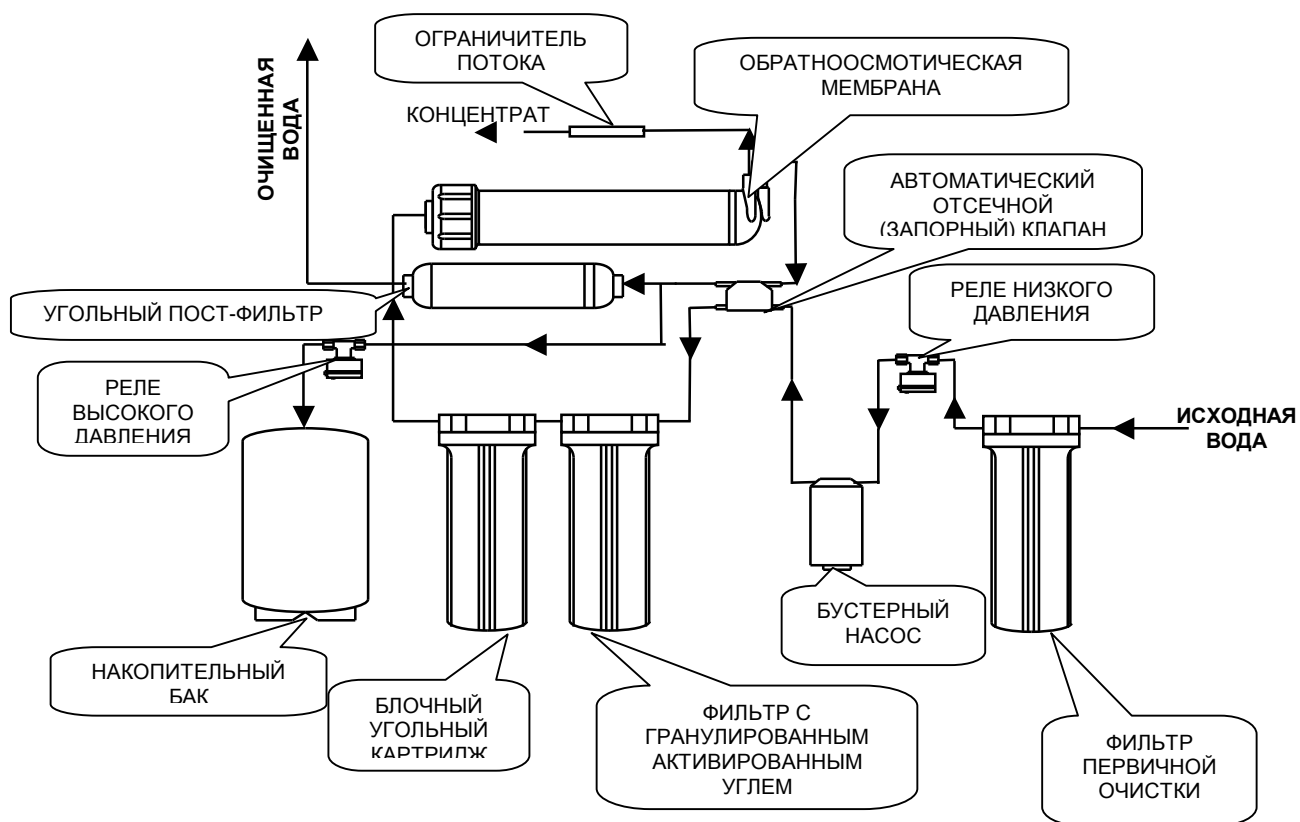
ОЧИЩЕННАЯ ВОДА

ОГРАНИЧИТЕЛЬ ПОТОКА

ОБРАТНООСМОТИЧЕСКАЯ МЕМБРАНА

КОНЦЕНТРАТ

АВТОМАТИЧЕСКИЙ ОТСЕЧНОЙ (ЗАПОРНЫЙ) КЛАПАН

УГОЛЬНЫЙ ПОСТ-ФИЛЬТР

РЕЛЕ НИЗКОГО ДАВЛЕНИЯ

РЕЛЕ ВЫСОКОГО ДАВЛЕНИЯ

ИСХОДНАЯ ВОДА

БУСТЕРНЫЙ НАСОС

НАКОПИТЕЛЬНЫЙ БАК

БЛОЧНЫЙ УГОЛЬНЫЙ КАРТРИДЖ

ФИЛЬТР С ГРАНУЛИРОВАННЫМ АКТИВИРОВАННЫМ УГЛЕМ

ФИЛЬТР ПЕРВИЧНОЙ ОЧИСТКИ